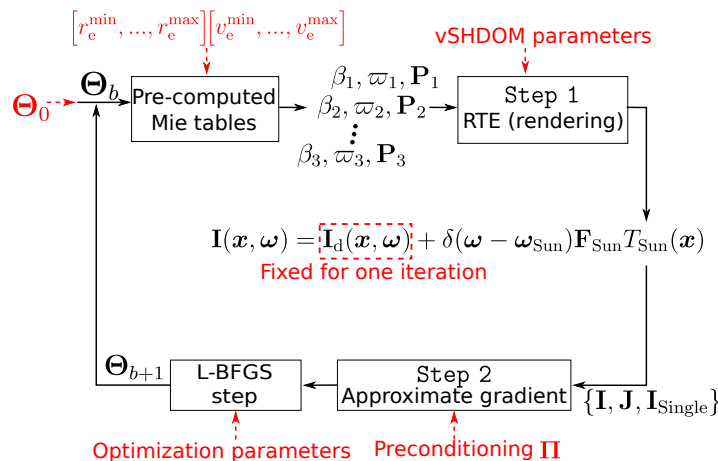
$\left[r_{\text{e}}^{\min}, ..., r_{\text{e}}^{\max}\right]\left[v_{\text{e}}^{\min}, ..., v_{\text{e}}^{\max}\right]$

vSHDOM parameters

$\mathbf{\Theta}_0$

$\mathbf{\Theta}_b$

Pre-computed Mie tables

$\beta_1, \varpi_1, \mathbf{P}_1$
$\beta_2, \varpi_2, \mathbf{P}_2$
$\beta_3, \varpi_3, \mathbf{P}_3$

Step 1
RTE (rendering)

$\mathbf{I}(\boldsymbol{x}, \boldsymbol{\omega}) = \mathbf{I}_{\text{d}}(\boldsymbol{x}, \boldsymbol{\omega}) + \delta(\boldsymbol{\omega} - \boldsymbol{\omega}_{\text{Sun}})\mathbf{F}_{\text{Sun}}T_{\text{Sun}}(\boldsymbol{x})$

Fixed for one iteration

$\mathbf{\Theta}_{b+1}$

L-BFGS step

Step 2
Approximate gradient

$\{\mathbf{I}, \mathbf{J}, \mathbf{I}_{\text{Single}}\}$

Optimization parameters

Preconditioning $\mathbf{\Pi}$